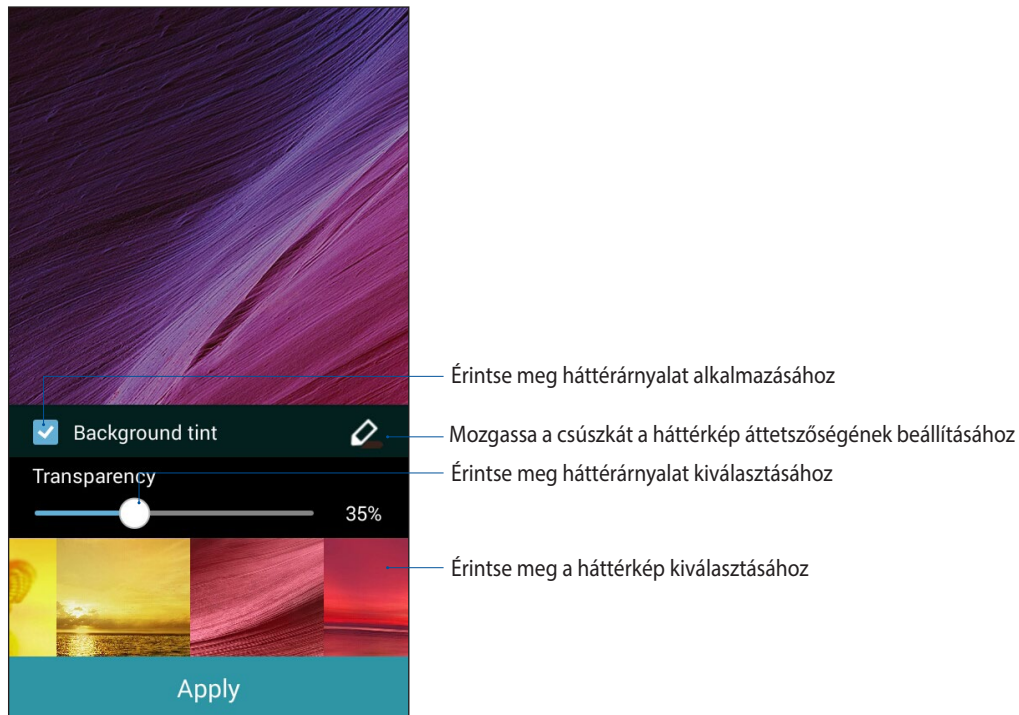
Érintse meg háttérárnyalat alkalmazásához

Background tint

Mozgassa a csúszkát a háttérkép áttetszőségének beállításához

Transparency

Érintse meg háttérárnyalat kiválasztásához

35%

Érintse meg a háttérkép kiválasztásához

Apply